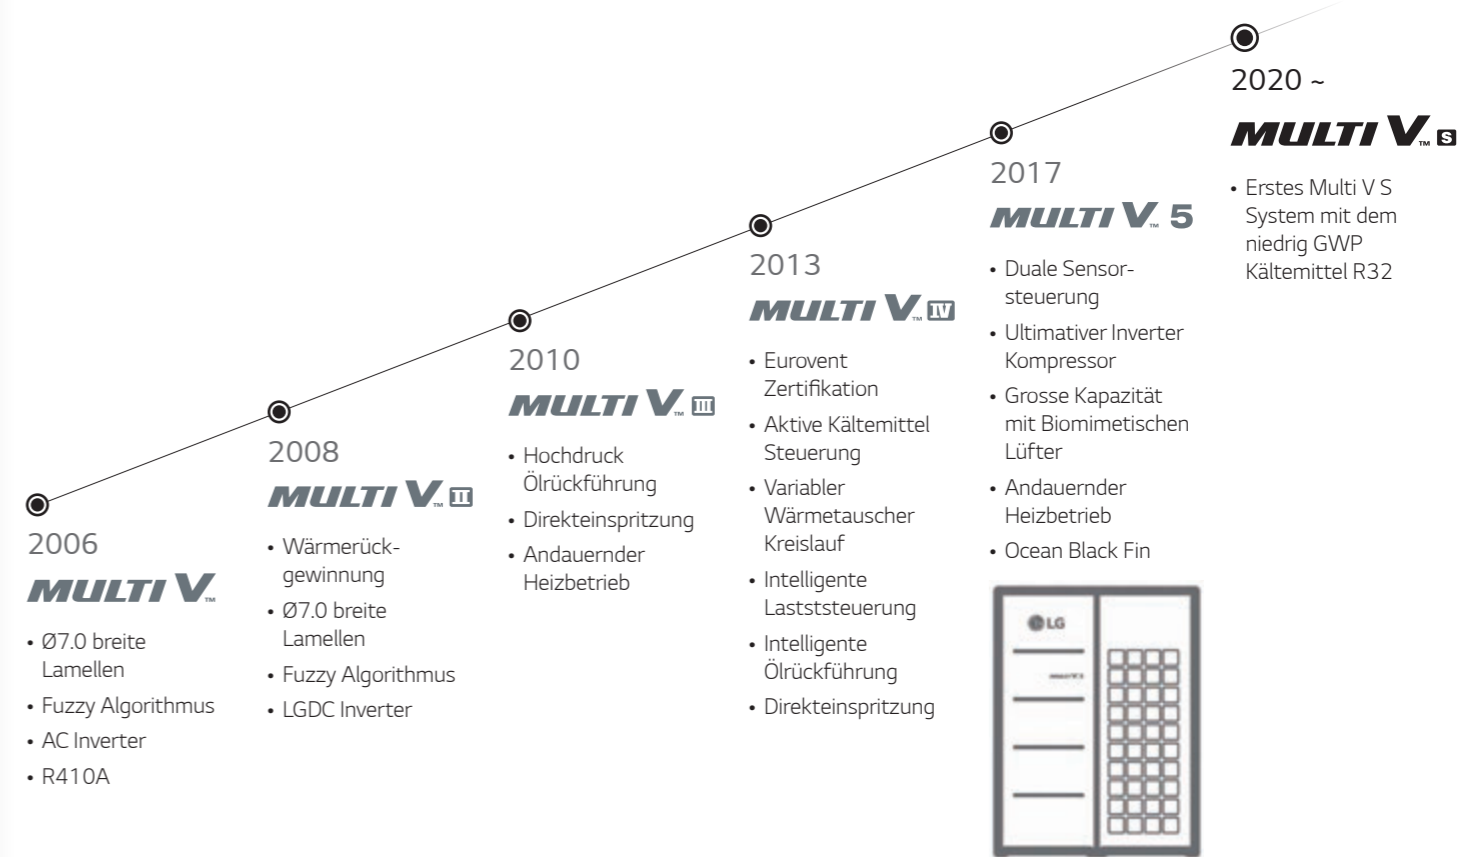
2006

MULTI V™

• Ø7.0 breite Lamellen
• Fuzzy Algorithmus
• AC Inverter
• R410A

2008

MULTI V™ II

• Wärmerückgewinnung
• Ø7.0 breite Lamellen
• Fuzzy Algorithmus
• LGDC Inverter

2010

MULTI V™ III

• Hochdruck Ölrückführung
• Direkteinspritzung
• Andauernder Heizbetrieb

2013

MULTI V™ IV

• Eurovent Zertifikation
• Aktive Kältemittel Steuerung
• Variabler Wärmetauscher Kreislauf
• Intelligente Laststeuerung
• Intelligente Ölrückführung
• Direkteinspritzung

2017

MULTI V™ 5

• Duale Sensorsteuerung
• Ultimativer Inverter Kompressor
• Grosse Kapazität mit Biomimetischen Lüfter
• Andauernder Heizbetrieb
• Ocean Black Fin

LG
MULTI V 5

2020 ~

MULTI V™ S

• Erstes Multi V S System mit dem niedrig GWP Kältemittel R32